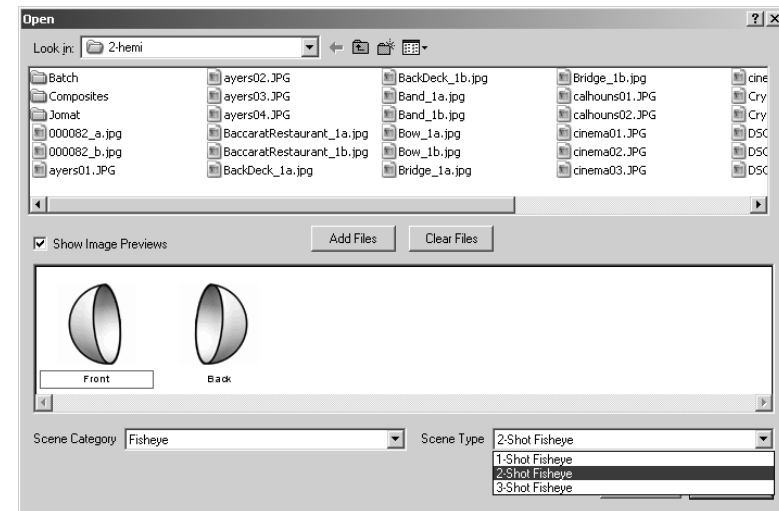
Open

?|X

Look in: 2-hemi

Batch
Composites
Jomat
000082_a.jpg
000082_b.jpg
ayers01.JPG

ayers02.JPG
ayers03.JPG
ayers04.JPG
BaccaratRestaurant_1a.jpg
BaccaratRestaurant_1b.jpg
BackDeck_1a.jpg

BackDeck_1b.jpg
Band_1a.jpg
Band_1b.jpg
Bow_1a.jpg
Bow_1b.jpg
Bridge_1a.jpg

Bridge_1b.jpg
calhouns01.JPG
calhouns02.JPG
cinema01.JPG
cinema02.JPG
cinema03.JPG

cine
Cry
Cry
DSC
DSC
DSC

Show Image Previews

Add Files

Clear Files

Front

Back

Scene Category Fisheye

Scene Type 2-Shot Fisheye

1-Shot Fisheye
2-Shot Fisheye
3-Shot Fisheye